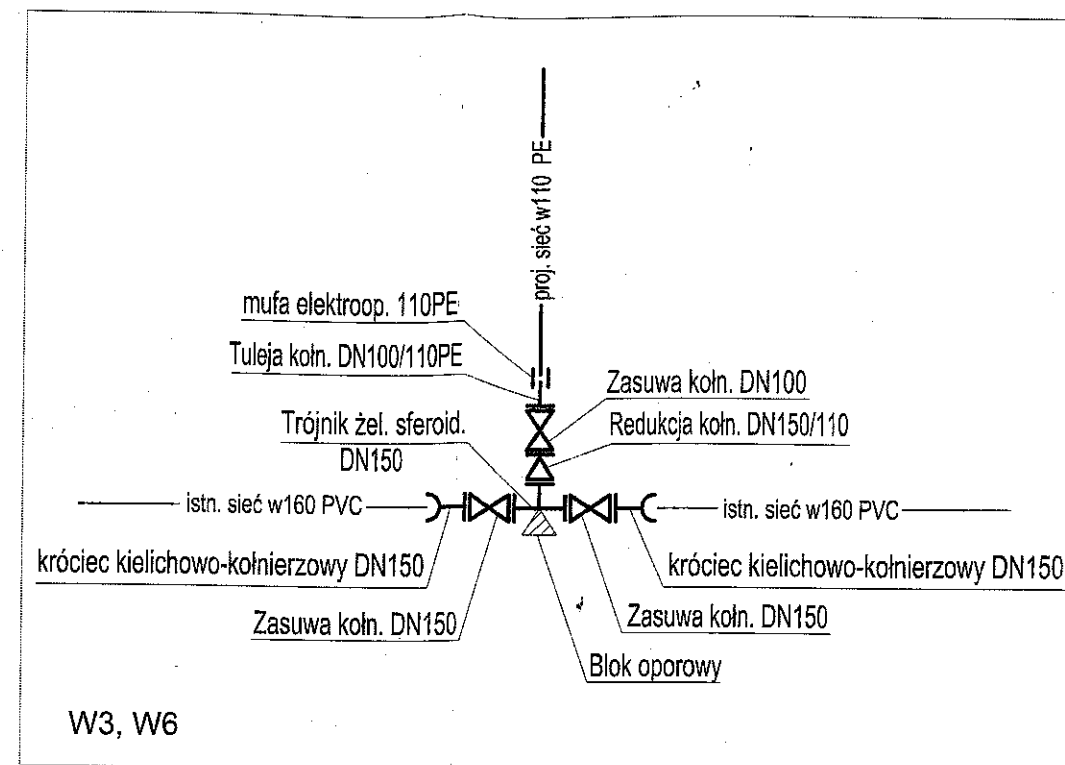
proj. sieć w110 PE

mufa elektroop. 110PE

Tuleja kołn. DN100/110PE

Zasuwa kołn. DN100

Trójnik żel. sferoid. DN150

Redukcja kołn. DN150/110

istn. sieć w160 PVC

istn. sieć w160 PVC

króciec kielichowo-kołnierzowy DN150

króciec kielichowo-kołnierzowy DN150

Zasuwa kołn. DN150

Zasuwa kołn. DN150

Blok oporowy

W3, W6